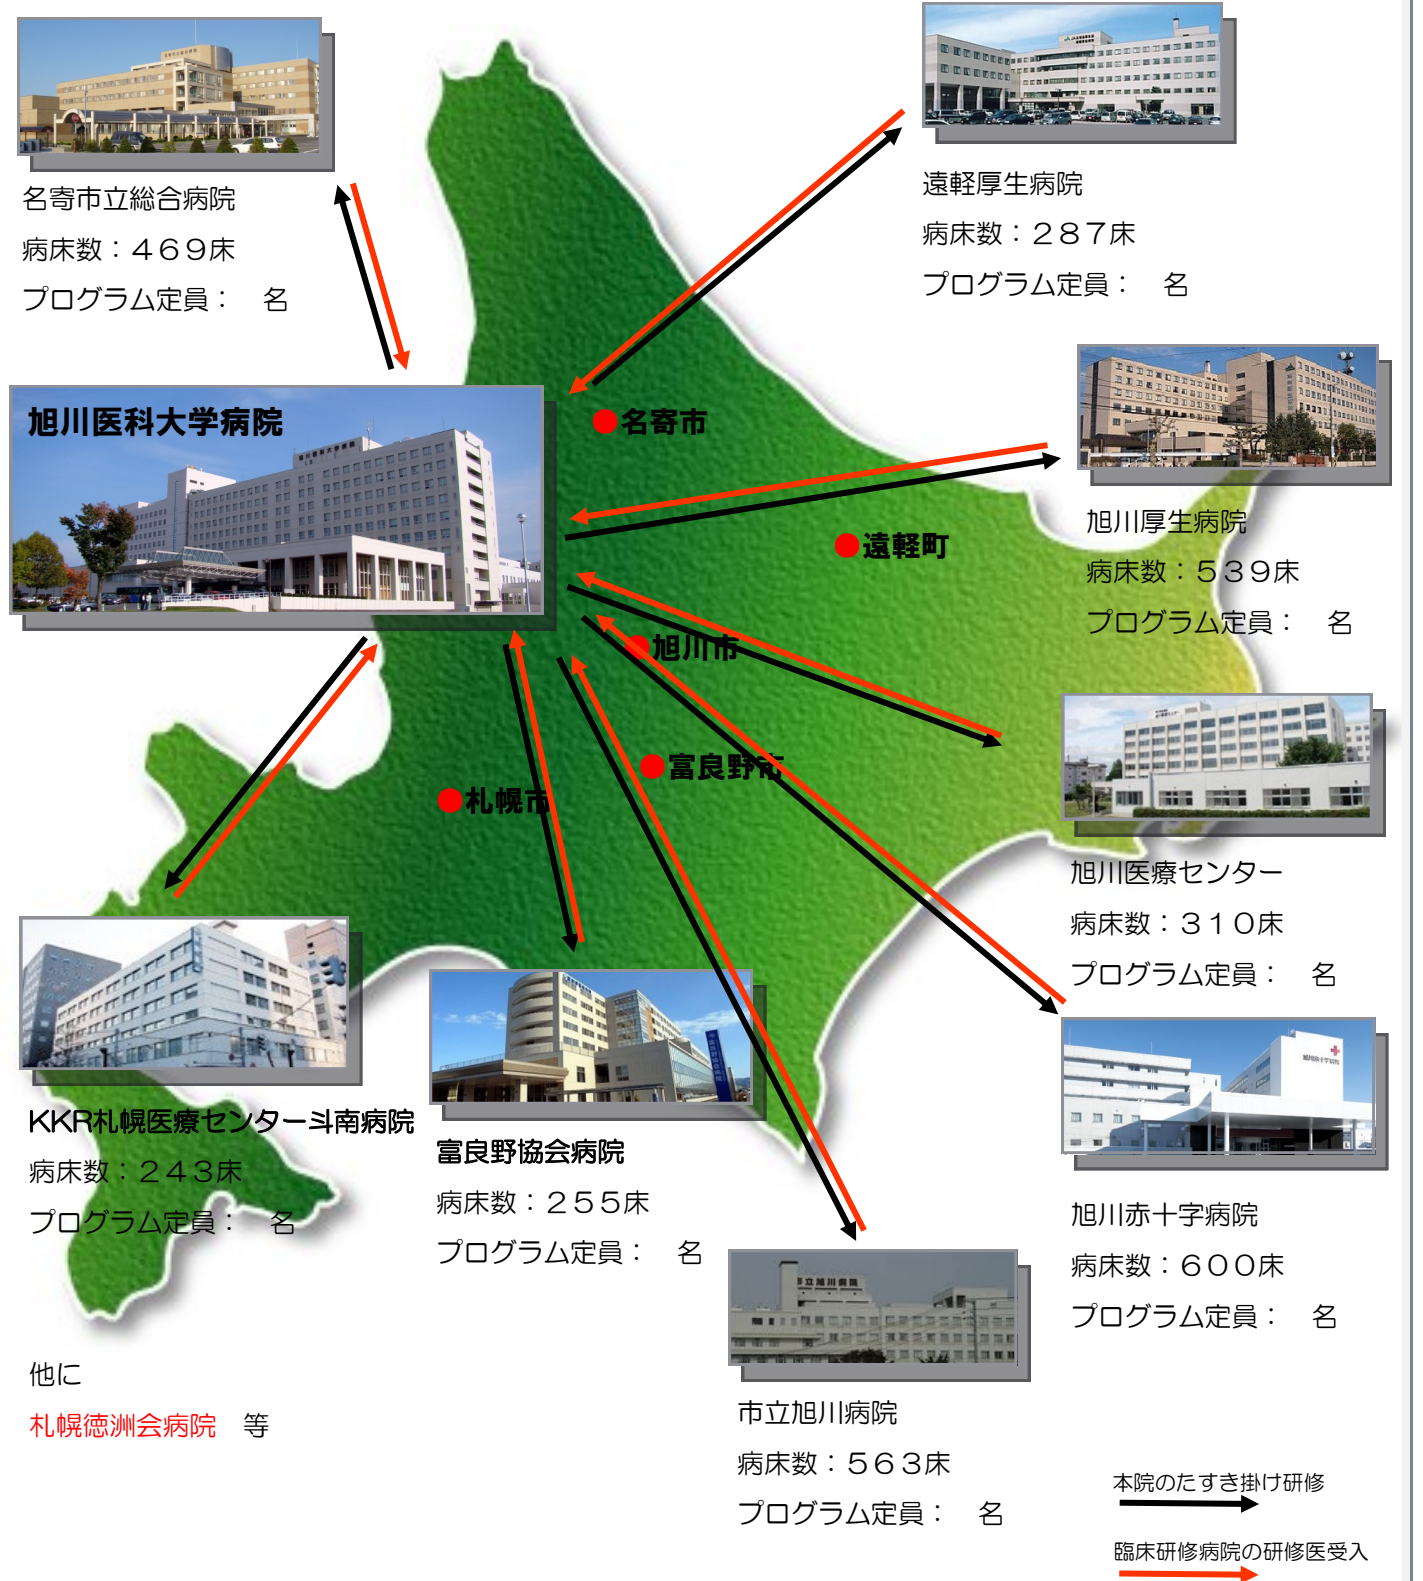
名寄市立総合病院
病床数：４６９床
プログラム定員：　名

遠軽厚生病院
病床数：２８７床
プログラム定員：　名

旭川医科大学病院

名寄市

旭川厚生病院
病床数：５３９床
プログラム定員：　名

遠軽町

旭川市

富良野市

札幌市

旭川医療センター
病床数：３１０床
プログラム定員：　名

KKR札幌医療センター斗南病院
病床数：２４３床
プログラム定員：　名

富良野協会病院
病床数：２５５床
プログラム定員：　名

旭川赤十字病院
病床数：６００床
プログラム定員：　名

市立旭川病院
病床数：５６３床
プログラム定員：　名

他に
札幌徳洲会病院　等

本院のたすき掛け研修

臨床研修病院の研修医受入